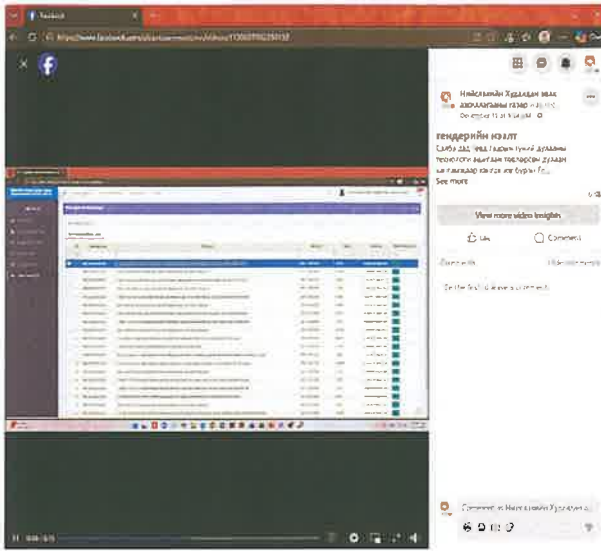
Facebook

https://www.facebook.com/watch/live/?v=1006...

Нийслэлийн Хүнсний захын ... газар

гендерийн нэгт

Сайба дэд ... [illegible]

See more

View more video insights

Like

Comment

Comments

Be the first to leave a comment.

Comment as Нийслэлийн Хүнсний ...